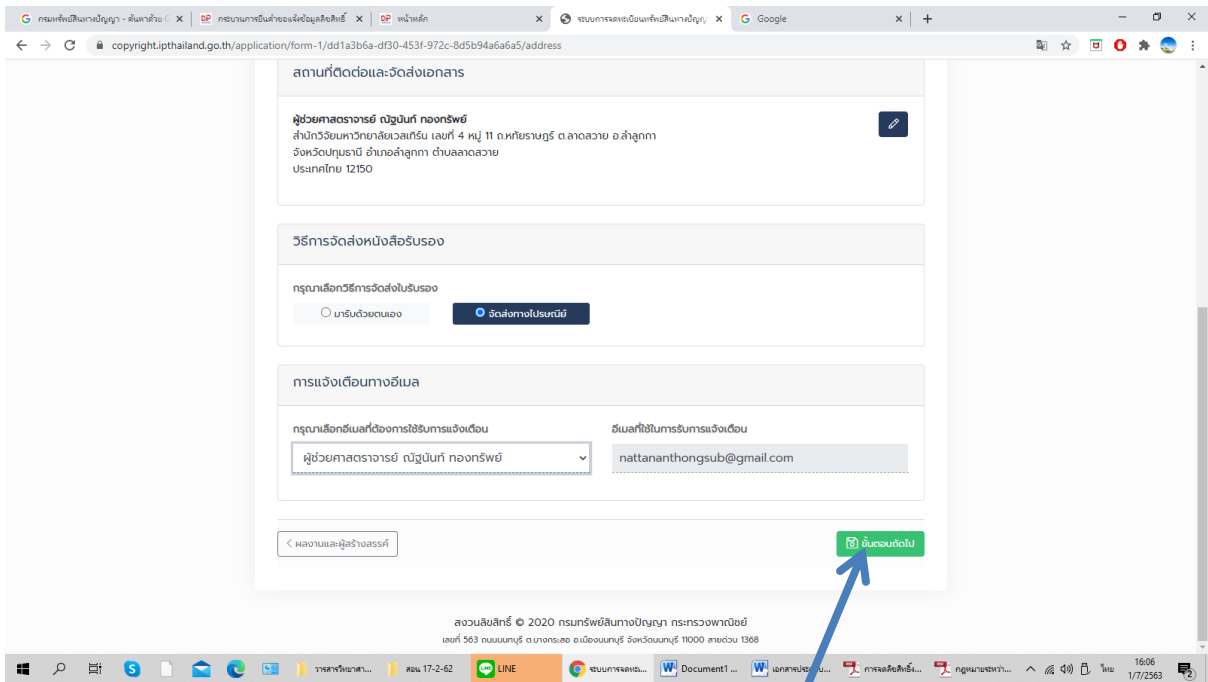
G กรมทรัพย์สินทางปัญญา - ค้นหาด้วย G ×
DP กระบวนการยื่นคำขอแจ้งข้อมูลลิขสิทธิ์ ×
DP หน้าหลัก ×
ระบบการจดทะเบียนทรัพย์สินทางปัญญ ×
G Google ×
+

copyright.ipthailand.go.th/application/form-1/dd1a3b6a-df30-453f-972c-8d5b94a6a6a5/address

สถานที่ติดต่อและจัดส่งเอกสาร

ผู้ช่วยศาสตราจารย์ ณัฐนันท์ ทองทรัพย์
สำนักวิจัยมหาวิทยาลัยเวสเทิร์น เลขที่ 4 หมู่ 11 ถ.หทัยราษฎร์ ต.ลาดสวาย อ.ลำลูกกา
จังหวัดปทุมธานี อำเภอลำลูกกา ตำบลลาดสวาย
ประเทศไทย 12150

วิธีการจัดส่งหนังสือรับรอง

กรุณาเลือกวิธีการจัดส่งใบรับรอง

มารับด้วยตนเอง
จัดส่งทางไปรษณีย์

การแจ้งเตือนทางอีเมล

กรุณาเลือกอีเมลที่ต้องการใช้รับการแจ้งเตือน
ผู้ช่วยศาสตราจารย์ ณัฐนันท์ ทองทรัพย์

อีเมลที่ใช้ในการรับการแจ้งเตือน
nattananthongsub@gmail.com

< ผลงานและผู้สร้างสรรค์
ขั้นตอนถัดไป

ลงวนลิขสิทธิ์ © 2020 กรมทรัพย์สินทางปัญญา กระทรวงพาณิชย์
เลขที่ 563 ถนนนนทบุรี ต.บางกระสอ อ.เมืองนนทบุรี จังหวัดนนทบุรี 11000 สายด่วน 1368

วารสารวิทยาสา... สอน 17-2-62 LINE ระบบการจดทะเ... Document1 ... เอกสารประกอบ... การจดลิขสิทธิ์... กฎหมายระหว่า... ไทย 16:06 1/7/2563 2